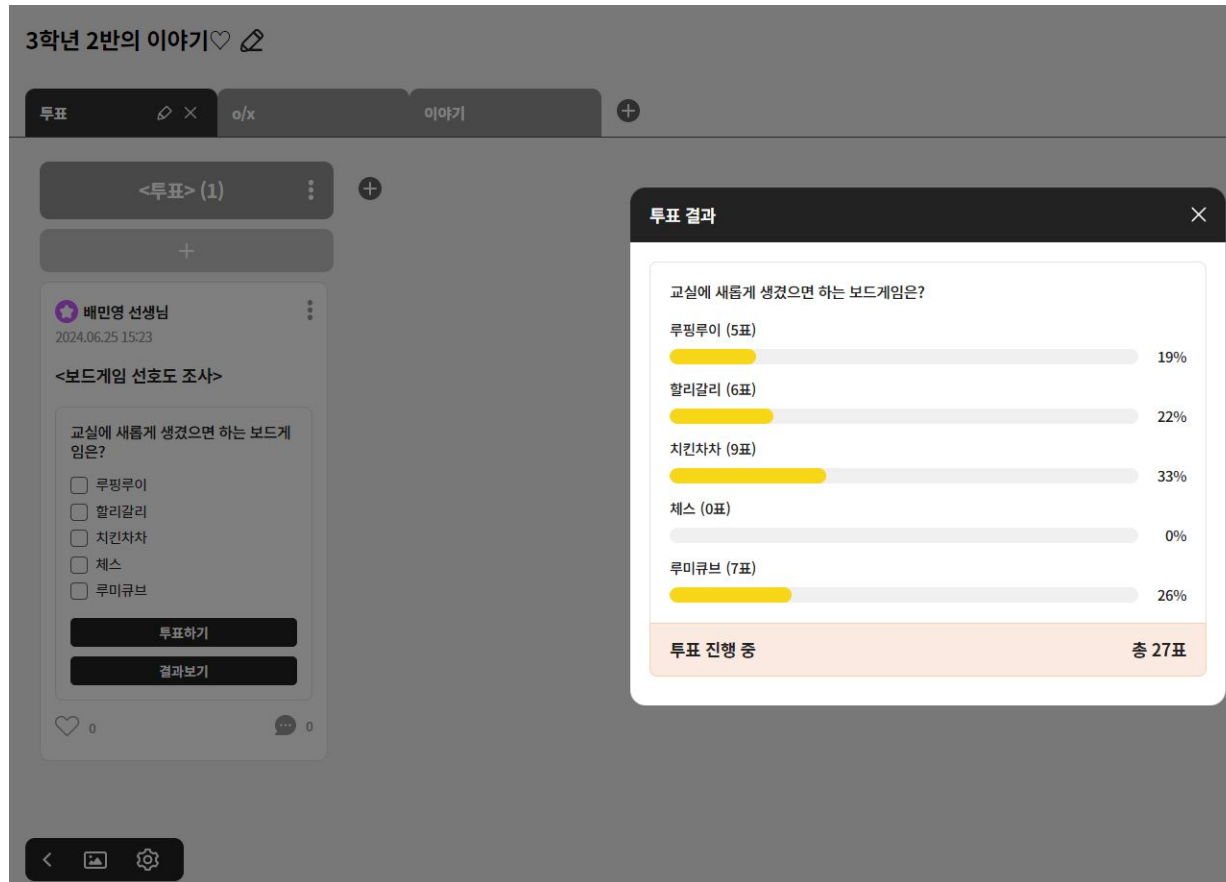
3학년 2반의 이야기♡

투표

o/x

이야기

<투표> (1)

+

배민영 선생님
2024.06.25 15:23

<보드게임 선호도 조사>

교실에 새롭게 생겼으면 하는 보드게임은?

루핑루이
할리갈리
치킨차차
체스
루미큐브

투표하기

결과보기

0

0

투표 결과

교실에 새롭게 생겼으면 하는 보드게임은?

루핑루이 (5표)
19%

할리갈리 (6표)
22%

치킨차차 (9표)
33%

체스 (0표)
0%

루미큐브 (7표)
26%

투표 진행 중

총 27표